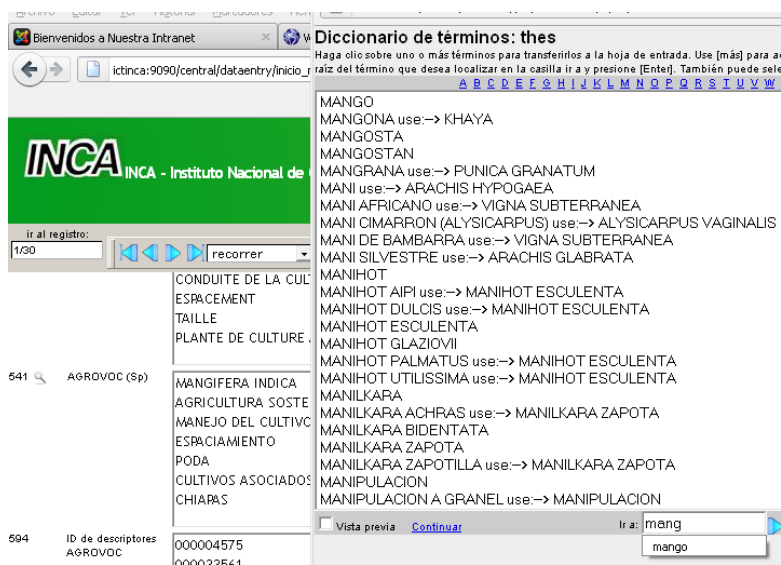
Archivo Editar Ver Historial Marcadores Herr

Bienvenidos a Nuestra Intranet ×

ictinca:9090/central/dataentry/inicio_r

INCA INCA - Instituto Nacional de

ir al registro:
1/30
recorrer

CONDUITE DE LA CUL
ESPACEMENT
TAILLE
PLANTE DE CULTURE

541 AGROVOC (Sp)
MANGIFERA INDICA
AGRICULTURA SOSTE
MANEJO DEL CULTIVO
ESPACIAMIENTO
PODA
CULTIVOS ASOCIADOS
CHIAPAS

594 ID de descriptores AGROVOC
000004575
000033561

Diccionario de términos: thes
Haga clic sobre uno o más términos para transferirlos a la hoja de entrada. Use [más] para ac raíz del término que desea localizar en la casilla ir a y presione [Enter]. También puede sele
A B C D E F G H I J K L M N O P Q R S T U V W

MANGO
MANGONA use:--> KHAYA
MANGOSTA
MANGOSTAN
MANGRANA use:--> PUNICA GRANATUM
MANI use:--> ARACHIS HYPOGAEA
MANI AFRICANO use:--> VIGNA SUBTERRANEA
MANI CIMARRON (ALYSICARPUS) use:--> ALYSICARPUS VAGINALIS
MANI DE BAMBARRA use:--> VIGNA SUBTERRANEA
MANI SILVESTRE use:--> ARACHIS GLABRATA
MANIHOT
MANIHOT AIPI use:--> MANIHOT ESCULENTA
MANIHOT DULCIS use:--> MANIHOT ESCULENTA
MANIHOT ESCULENTA
MANIHOT GLAZIOVII
MANIHOT PALMATUS use:--> MANIHOT ESCULENTA
MANIHOT UTILISSIMA use:--> MANIHOT ESCULENTA
MANILKARA
MANILKARA ACHRAS use:--> MANILKARA ZAPOTA
MANILKARA BIDENTATA
MANILKARA ZAPOTA
MANILKARA ZAPOTILLA use:--> MANILKARA ZAPOTA
MANIPULACION
MANIPULACION A GRANEL use:--> MANIPULACION

Vista previa Continuar Ir a: mang
mango